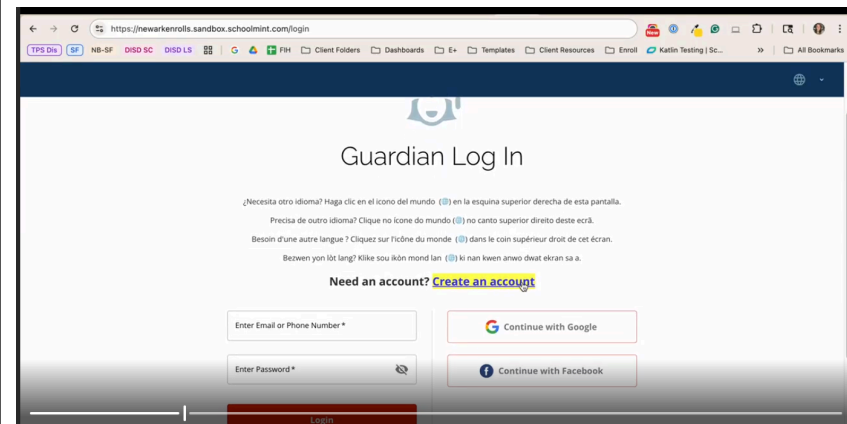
https://newarkenrolls.sandbox.schoolmint.com/login

New

TPS Dis SF NB-SF DISD SC DISD LS G FIH Client Folders Dashboards E+ Templates Client Resources Enroll Katlin Testing | Sc... » All Bookmarks

Guardian Log In

¿Necesita otro idioma? Haga clic en el icono del mundo en la esquina superior derecha de esta pantalla.

Precisa de outro idioma? Clique no ícone do mundo no canto superior direito deste ecrã.

Besoin d'une autre langue ? Cliquez sur l'icône du monde dans le coin supérieur droit de cet écran.

Bezwen yon lòt lang? Klike sou ikòn mond lan ki nan kwen anwo dwat ekran sa a.

Need an account? Create an account

Enter Email or Phone Number *

Enter Password *

Continue with Google

Continue with Facebook

Login